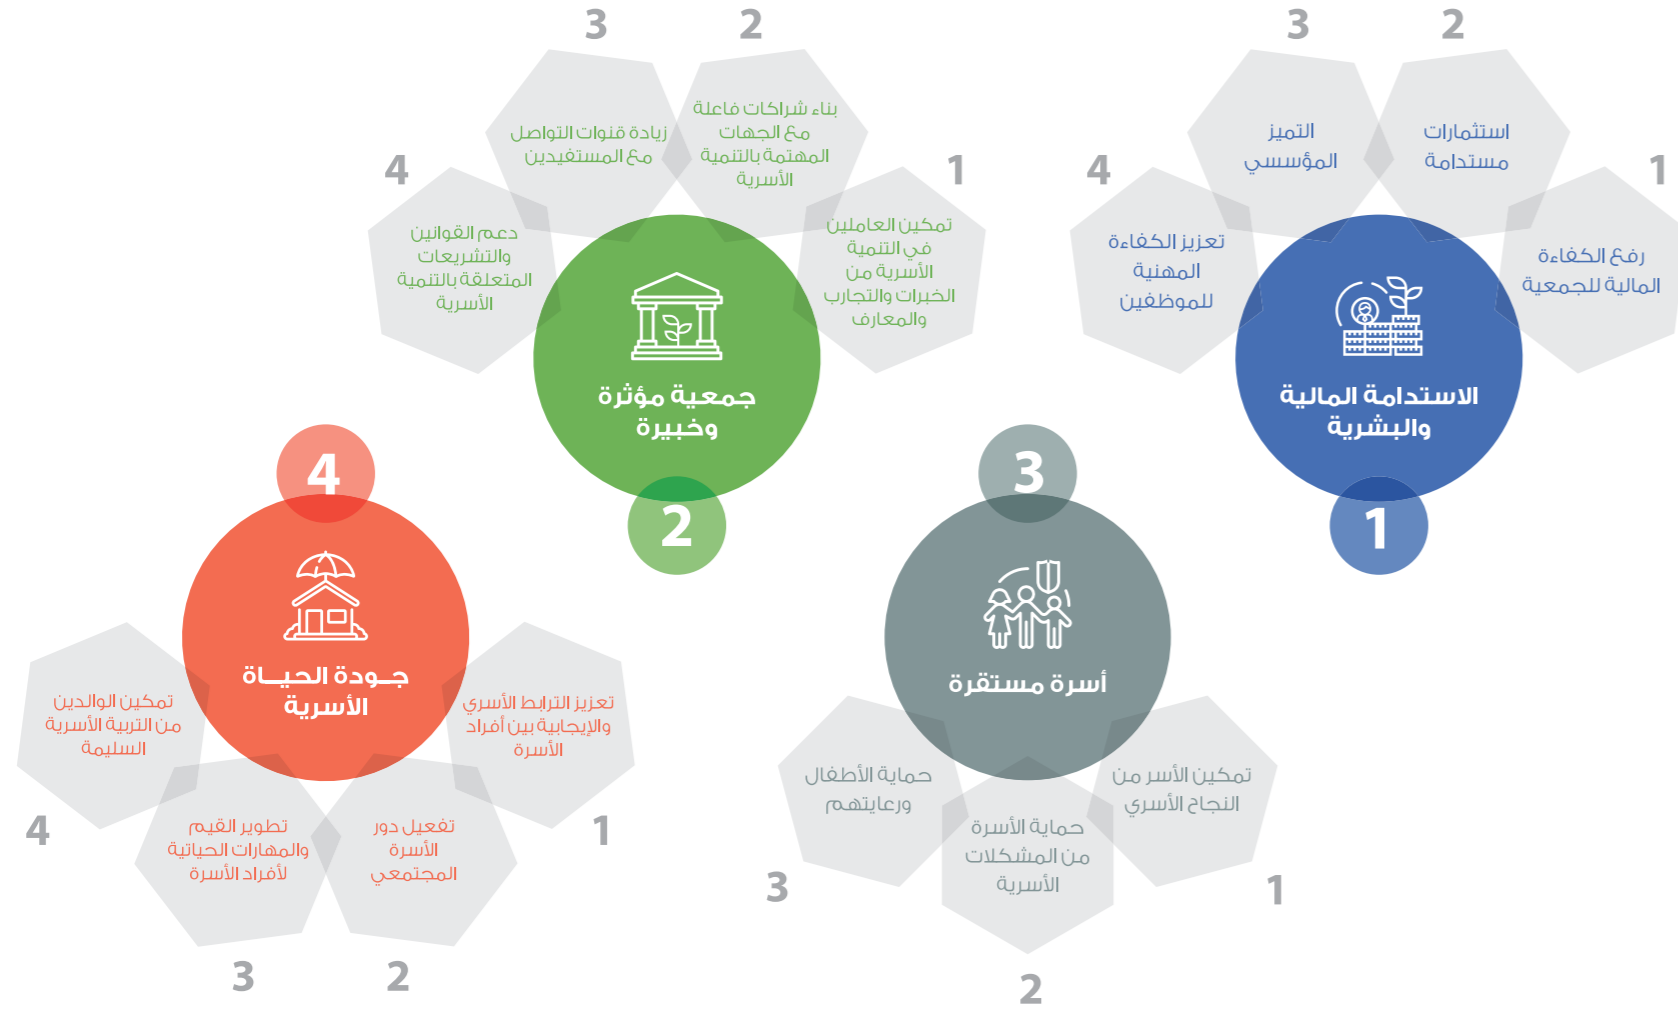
1
الاستدامة المالية والبشرية

1
رفع الكفاءة المالية للجمعية

2
استثمارات مستدامة

3
التميز المؤسسي

4
تعزيز الكفاءة المهنية للموظفين

2
جمعية مؤثرة وخبيرة

1
تمكين العاملين في التنمية الأسرية من الخبرات والتجارب والمعارف

2
بناء شراكات فاعلة مع الجهات المهتمة بالتنمية الأسرية

3
زيادة قنوات التواصل مع المستفيدين

4
دعم القوانين والتشريعات المتعلقة بالتنمية الأسرية

3
أسرة مستقرة

1
تمكين الأسر من النجاح الأسري

2
حماية الأسرة من المشكلات الأسرية

3
حماية الأطفال ورعايتهم

4
جـودة الحيـاة الأسرية

1
تعزيز الترابط الأسري والإيجابية بين أفراد الأسرة

2
تفعيل دور الأسرة المجتمعي

3
تطوير القيم والمهارات الحياتية لأفراد الأسرة

4
تمكين الوالدين من التربية الأسرية السليمة